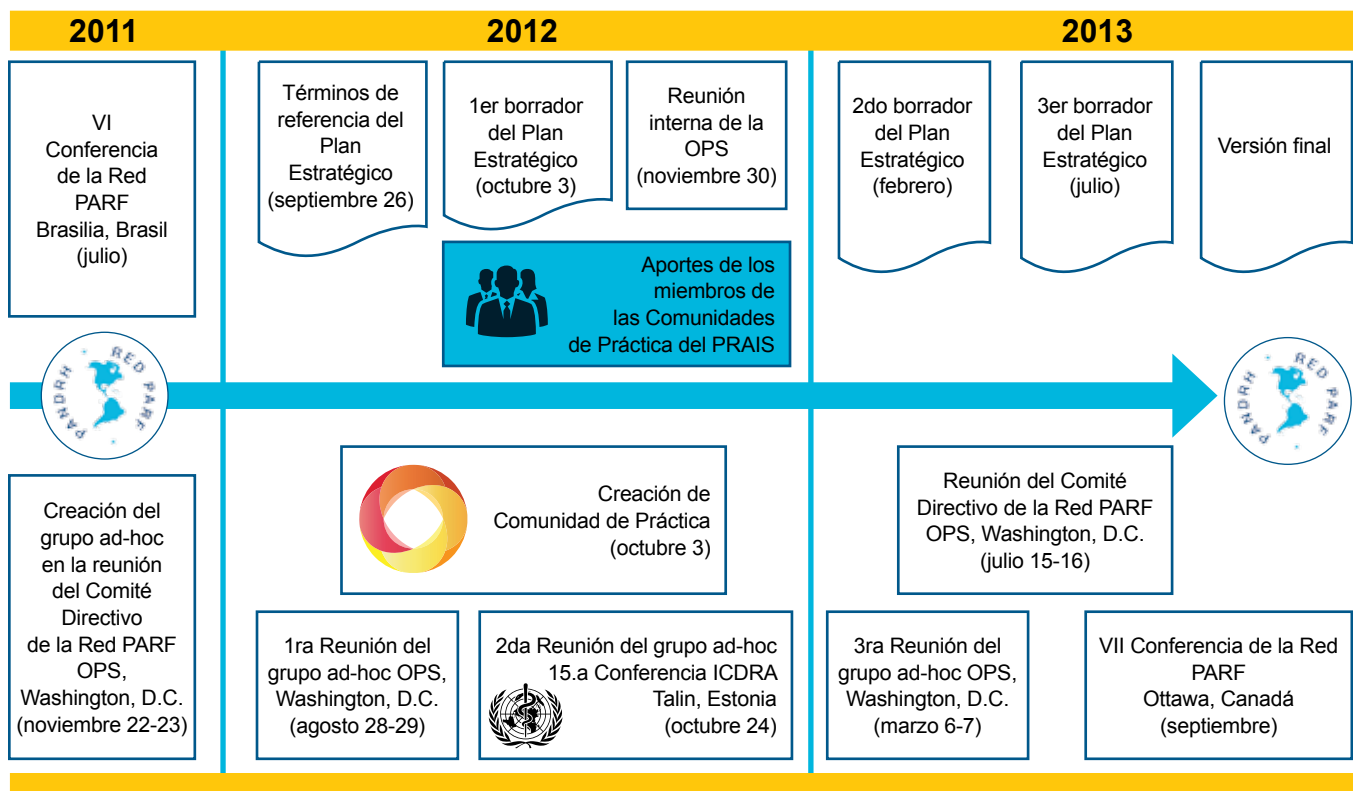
2011

2012

2013

VI Conferencia de la Red PARF Brasilia, Brasil (julio)

Términos de referencia del Plan Estratégico (septiembre 26)

1er borrador del Plan Estratégico (octubre 3)

Reunión interna de la OPS (noviembre 30)

2do borrador del Plan Estratégico (febrero)

3er borrador del Plan Estratégico (julio)

Versión final

Aportes de los miembros de las Comunidades de Práctica del PRAIS

RED PARF PANDRH

RED PARF PANDRH

Creación del grupo ad-hoc en la reunión del Comité Directivo de la Red PARF OPS, Washington, D.C. (noviembre 22-23)

Creación de Comunidad de Práctica (octubre 3)

Reunión del Comité Directivo de la Red PARF OPS, Washington, D.C. (julio 15-16)

1ra Reunión del grupo ad-hoc OPS, Washington, D.C. (agosto 28-29)

2da Reunión del grupo ad-hoc 15.a Conferencia ICDRA Talin, Estonia (octubre 24)

3ra Reunión del grupo ad-hoc OPS, Washington, D.C. (marzo 6-7)

VII Conferencia de la Red PARF Ottawa, Canadá (septiembre)